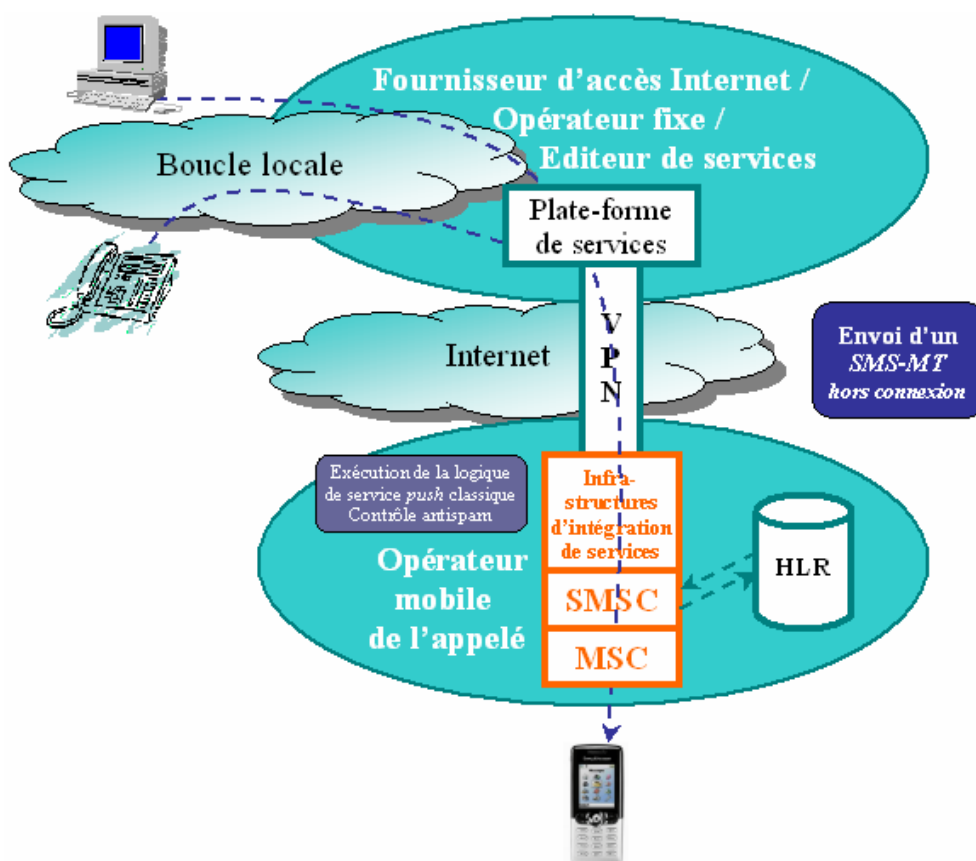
Fournisseur d'accès Internet /
Opérateur fixe /
Editeur de services

Boucle locale

Plate-forme de services

V
P
N

Internet

Envoi d'un *SMS-MT* *hors connexion*

Exécution de la logique de service *push* classique
Contrôle antispam

Infrastructures d'intégration de services

SMSC

MSC

HLR

Opérateur mobile de l'appelé